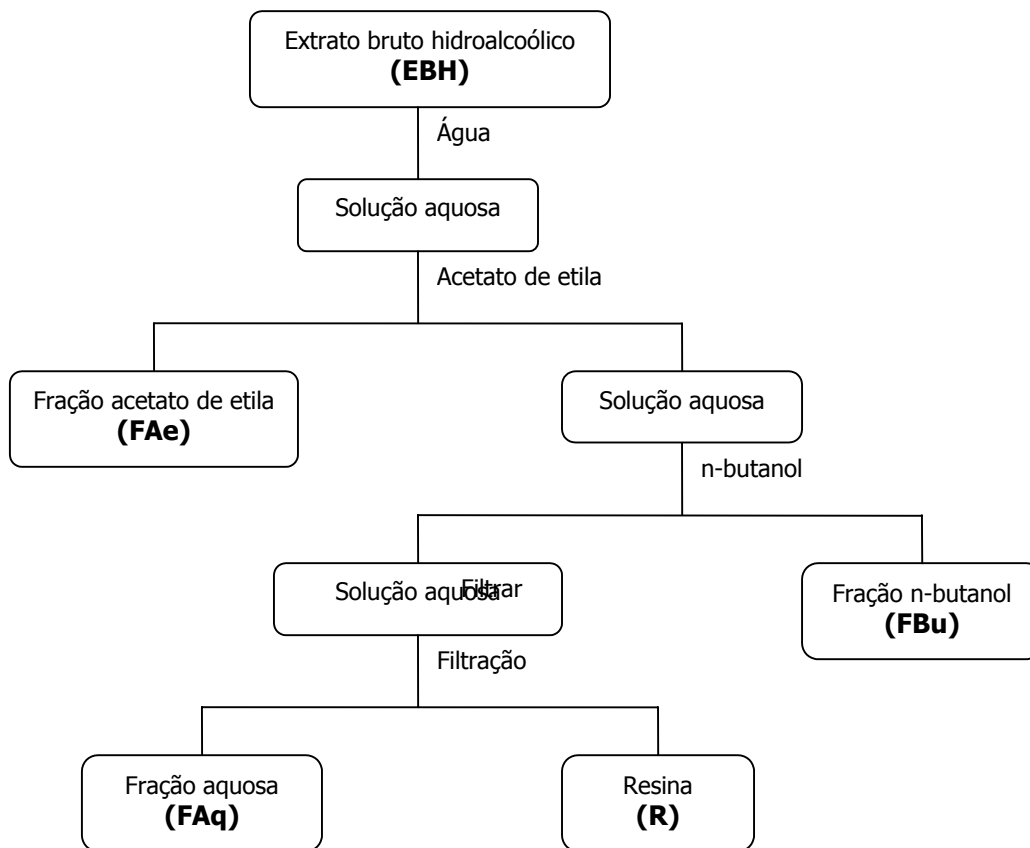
Extrato bruto hidroalcoólico
**(EBH)**

Água

Solução aquosa

Acetato de etila

Fração acetato de etila
**(FAe)**

Solução aquosa

n-butanol

Solução aquosa

Filtrar

Fração n-butanol
**(FBu)**

Filtração

Fração aquosa
**(FAq)**

Resina
**(R)**